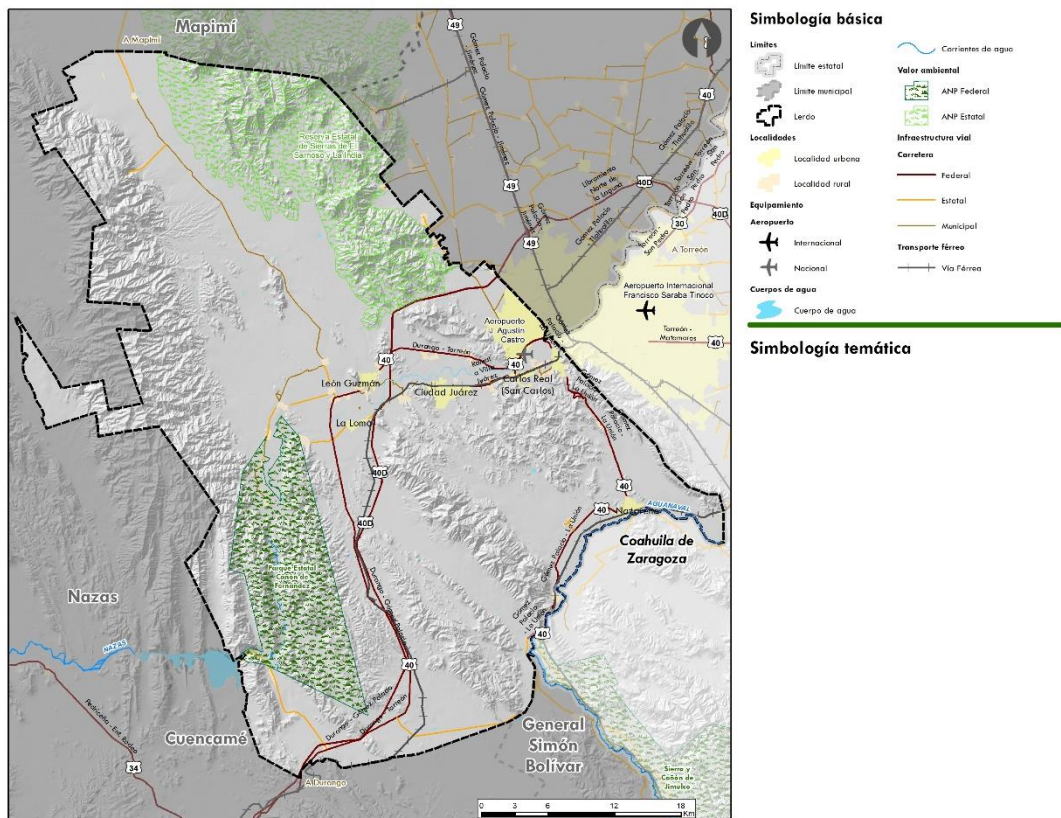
Mapimí

A Mapimí

49

40

Reserva Estatal de Sierras de El Sarnoso y La India

Gómez Palacio - Jiménez

49

Libramiento Norte de la Laguna

40D

30

A Torreón

Aeropuerto Internacional Francisco Sarabia Tinoco

Torreón - Matamoros

40

Aeropuerto Agustín Castro

Durango - Torreón

40

León Guzmán

Ciudad Juárez

Carlos Real (San Carlos)

La Loma

40D

40D

40

Nazareno

AGUANAVAL

Coahuila de Zaragoza

Parque Estatal Cañón de Fernández

Nazas

NAZAS

Durango - Gómez Palacio

40

40

Cuencamé

34

A Durango

General Simón Bolívar

Sierra y Cañón de Jimulco

0 3 6 12 18 Km

Simbología básica

Límites

Límite estatal

Límite municipal

Lerdo

Localidades

Localidad urbana

Localidad rural

Equipamiento

Aeropuerto

Internacional

Nacional

Cuerpos de agua

Cuerpo de agua

Corrientes de agua

Valor ambiental

ANP Federal

ANP Estatal

Infraestructura vial

Carretera

Federal

Estatal

Municipal

Transporte férreo

Vía Férrea

Simbología temática